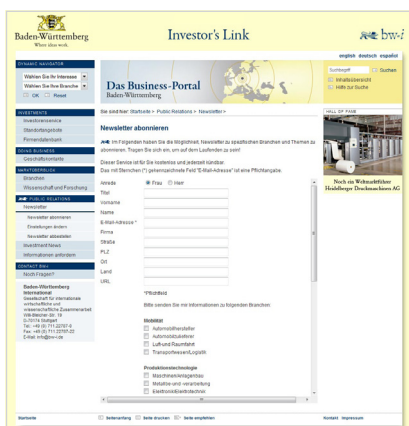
Baden-Württemberg
Where ideas work.

Investor's Link

bw-i

english deutsch español

DYNAMIC NAVIGATOR
Wählen Sie Ihr Interesse
Wählen Sie Ihre Branche
OK Reset

Suchbegriff Suchen
Inhaltsübersicht
Hilfe zur Suche

Das Business-Portal
Baden-Württemberg

INVESTMENTS
Investorenservice
Standortangebote
Firmendatenbank

DOING BUSINESS
Geschäftspotentiale

MARKTÜBERBLICK
Branchen
Wissenschaft und Forschung

PUBLIC RELATIONS
Newsletter
Newsletter abonnieren
Einstellungen ändern
Newsletter abbestellen
Investment News
Informationen anfordern

CONTACT BW-I
Noch Fragen?

Baden-Württemberg International
Gesellschaft für internationale wirtschaftliche und wissenschaftliche Zusammenarbeit
Willi-Bleicher-Str. 19
D-70174 Stuttgart
Tel.: +49 (0) 711.22787-0
Fax: +49 (0) 711.22787-22
E-Mail: info@bw-i.de

Sie sind hier: Startseite > Public Relations > Newsletter >

Newsletter abonnieren

Im Folgenden haben Sie die Möglichkeit, Newsletter zu spezifischen Branchen und Themen zu abonnieren. Tragen Sie sich ein, um auf dem Laufenden zu sein!

Dieser Service ist für Sie kostenlos und jederzeit kündbar.
Das mit Sternchen (*) gekennzeichnete Feld "E-Mail-Adresse" ist eine Pflichtangabe.

Anrede Frau Herr
Titel
Vorname
Name
E-Mail-Adresse *
Firma
Straße
PLZ
Ort
Land
URL

*Pflichtfeld

Bitte senden Sie mir Informationen zu folgenden Branchen:

Mobilität
Automobilhersteller
Automobilzulieferer
Luft-und Raumfahrt
Transportwesen/Logistik

Produktionstechnologie
Maschinen/Anlagenbau
Metallbe-und -verarbeitung
Elektronik/Elektrotechnik

HALL OF FAME
Noch ein Weltmarktführer
Heidelberger Druckmaschinen AG

Startseite   Seitenanfang   Seite drucken   Seite empfehlen   Kontakt   Impressum